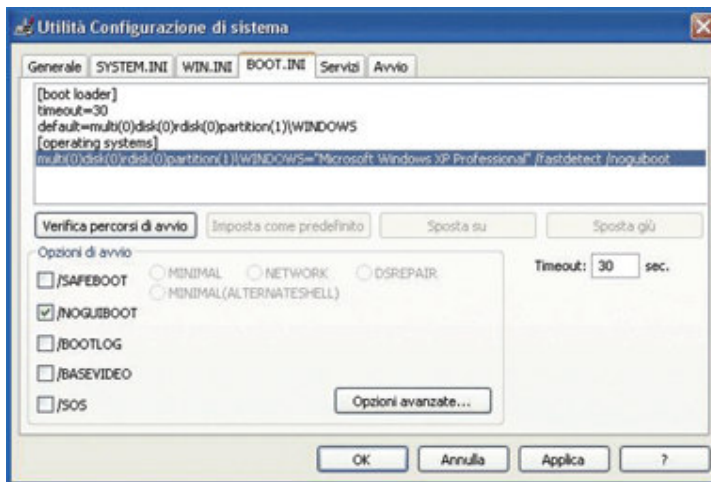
Utilità Configurazione di sistema

Generale | SYSTEM.INI | WIN.INI | BOOT.INI | Servizi | Avvio

[boot loader]
timeout=30
default=multi(0)disk(0)rdisk(0)partition(1)\WINDOWS
[operating systems]
multi(0)disk(0)rdisk(0)partition(1)\WINDOWS="Microsoft Windows XP Professional" /fastdetect /noguiboot

Verifica percorsi di avvio | Imposta come predefinito | Sposta su | Sposta giù

Opzioni di avvio
/SAFEBOOT
MINIMAL
NETWORK
DSREPAIR
MINIMAL(ALTERNATESHELL)
/NOGUIBOOT
/BOOTLOG
/BASEVIDEO
/SOS

Timeout: 30 sec.

Opzioni avanzate...

OK | Annulla | Applica | ?